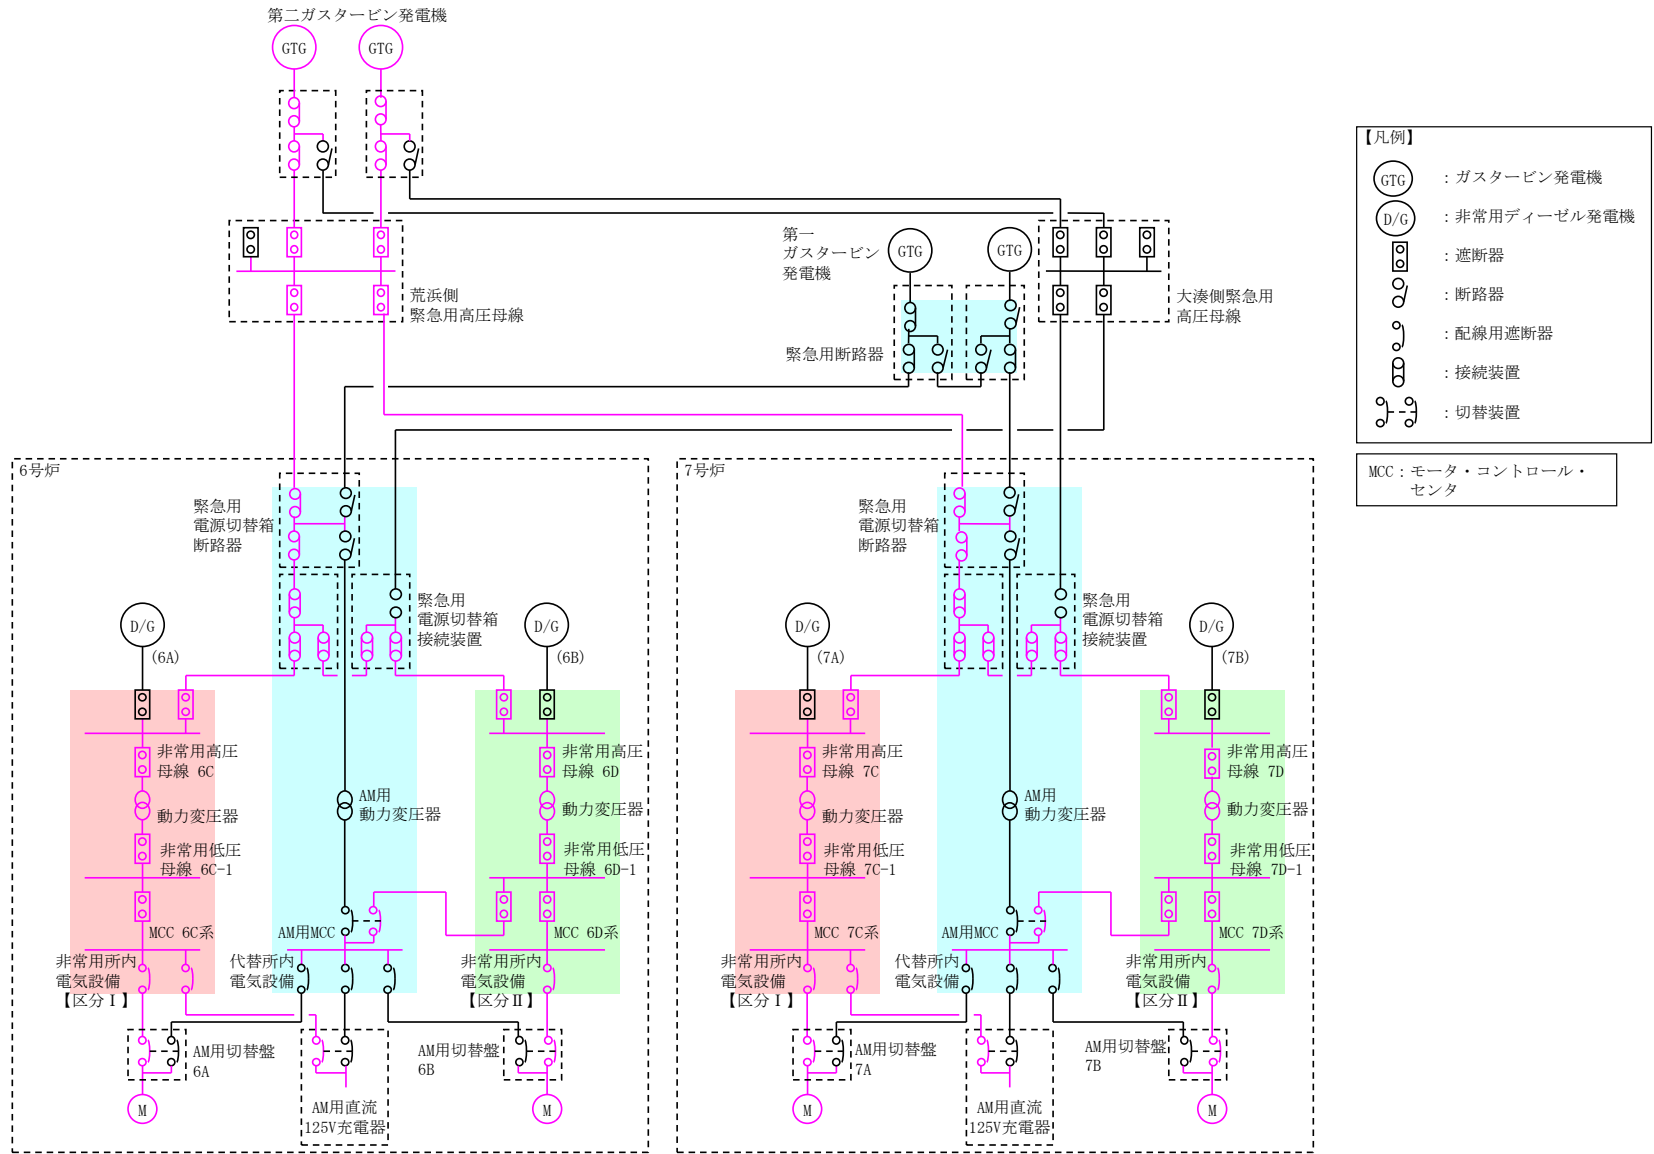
第二ガスタービン発電機

GTG

GTG

【凡例】

GTG ：ガスタービン発電機

D/G ：非常用ディーゼル発電機

：遮断器

：断路器

：配線用遮断器

：接続装置

：切替装置

MCC：モータ・コントロール・センタ

第一ガスタービン発電機

GTG

GTG

荒浜側緊急用高圧母線

大湊側緊急用高圧母線

緊急用断路器

6号炉

緊急用電源切替箱断路器

緊急用電源切替箱接続装置

D/G

(6A)

D/G

(6B)

非常用高圧母線 6C

動力変圧器

非常用低圧母線 6C-1

MCC 6C系

AM用動力変圧器

AM用MCC

非常用高圧母線 6D

動力変圧器

非常用低圧母線 6D-1

MCC 6D系

非常用所内電気設備【区分Ⅰ】

代替所内電気設備

非常用所内電気設備【区分Ⅱ】

AM用切替盤 6A

AM用直流125V充電器

AM用切替盤 6B

M

M

7号炉

緊急用電源切替箱断路器

緊急用電源切替箱接続装置

D/G

(7A)

D/G

(7B)

非常用高圧母線 7C

動力変圧器

非常用低圧母線 7C-1

MCC 7C系

AM用動力変圧器

AM用MCC

非常用高圧母線 7D

動力変圧器

非常用低圧母線 7D-1

MCC 7D系

非常用所内電気設備【区分Ⅰ】

代替所内電気設備

非常用所内電気設備【区分Ⅱ】

AM用切替盤 7A

AM用直流125V充電器

AM用切替盤 7B

M

M